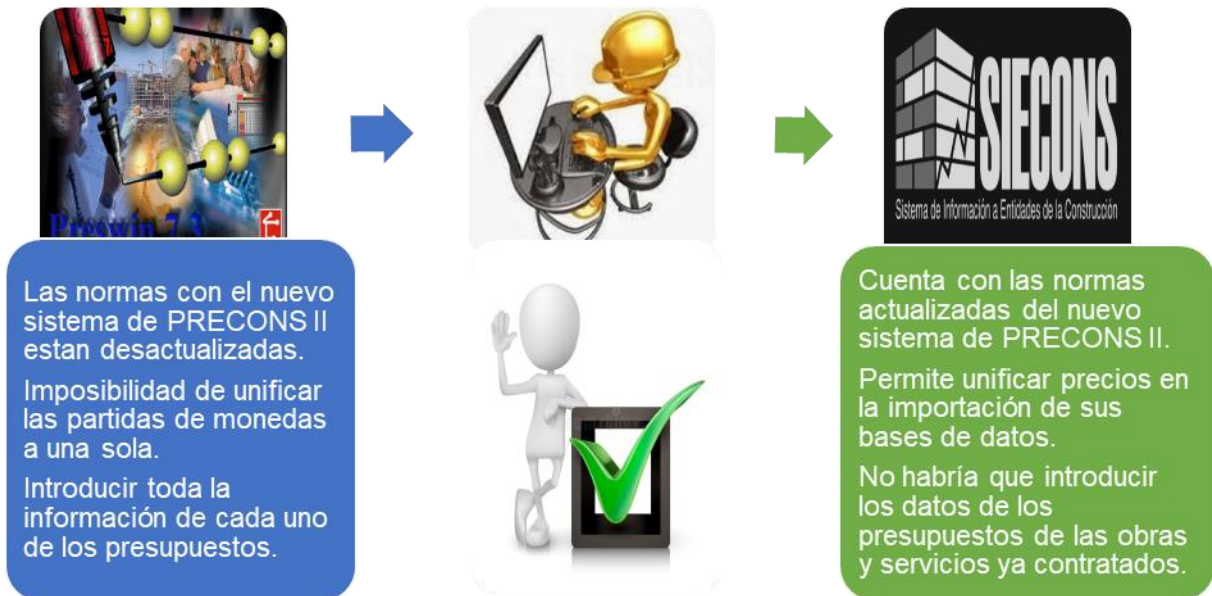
Preswin 7.3

Las normas con el nuevo sistema de PRECONS II estan desactualizadas.

Imposibilidad de unificar las partidas de monedas a una sola.

Introducir toda la información de cada uno de los presupuestos.

SIECONS

Sistema de Información a Entidades de la Construcción

Cuenta con las normas actualizadas del nuevo sistema de PRECONS II.

Permite unificar precios en la importación de sus bases de datos.

No habría que introducir los datos de los presupuestos de las obras y servicios ya contratados.